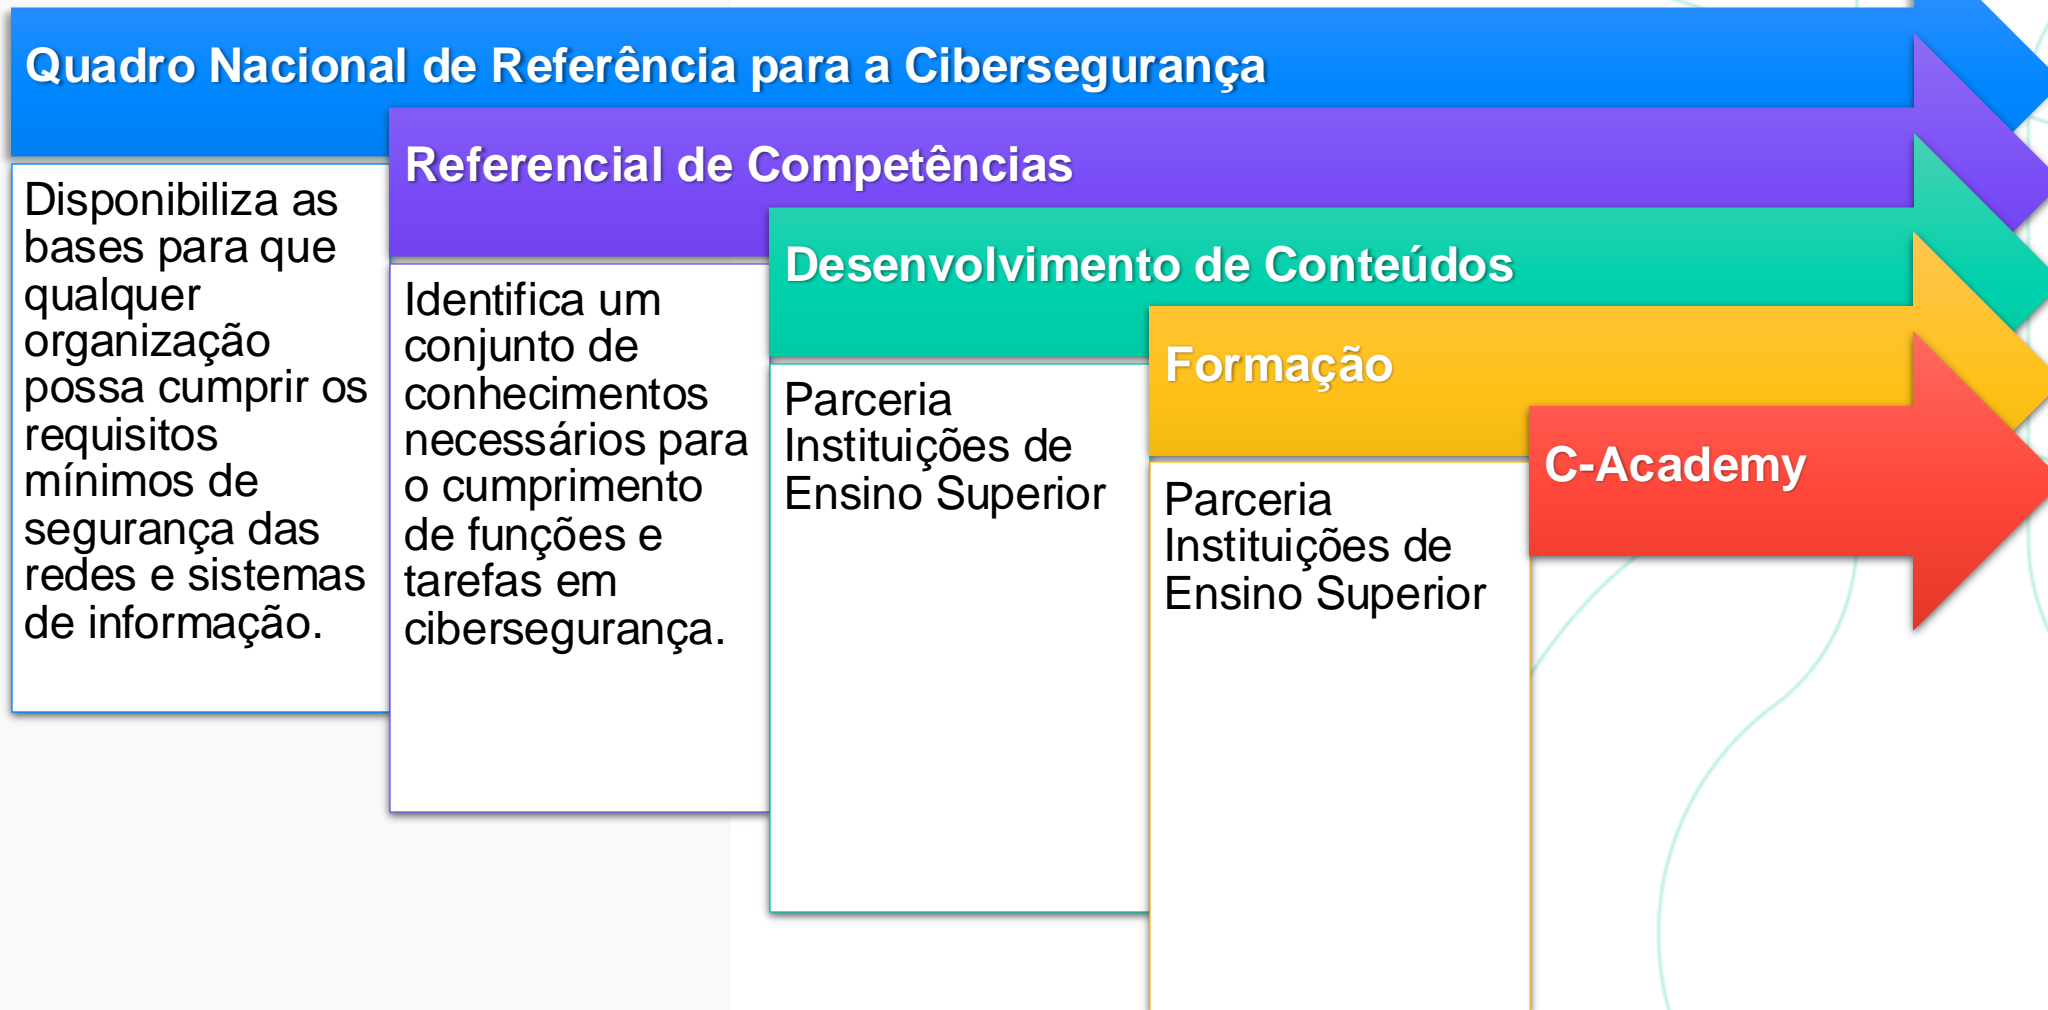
Quadro Nacional de Referência para a Cibersegurança

Disponibiliza as bases para que qualquer organização possa cumprir os requisitos mínimos de segurança das redes e sistemas de informação.

Referencial de Competências

Identifica um conjunto de conhecimentos necessários para o cumprimento de funções e tarefas em cibersegurança.

Desenvolvimento de Conteúdos

Parceria Instituições de Ensino Superior

Formação

Parceria Instituições de Ensino Superior

C-Academy